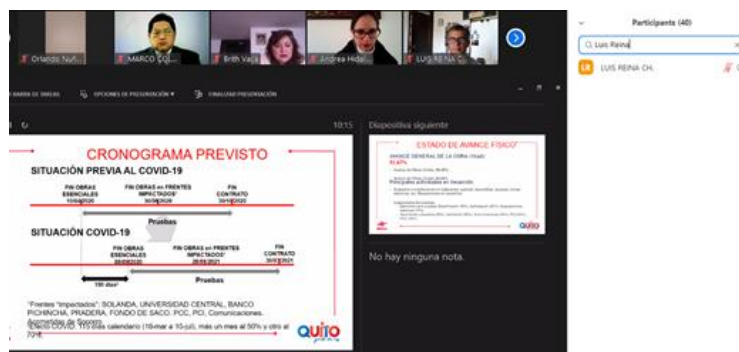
Orlando Nu...
MARCO CO...
Brith Vaca
Andrea Hida...
LUIS REINA C...

Participants (40)
Luis Reina
LR LUIS REINA CH.

OPCIONES DE PRESENTACIÓN ▾
FINALIZAR PRESENTACIÓN

10:15
Dispositiva siguiente

CRONOGRAMA PREVISTO
SITUACIÓN PREVIA AL COVID-19
FIN OBRAS ESENCIALES 10/04/2020
FIN OBRAS en FRENTES IMPACTADOS* 30/06/2020
FIN CONTRATO 30/10/2020
Pruebas
SITUACIÓN COVID-19
FIN OBRAS ESENCIALES 30/09/2020
FIN OBRAS en FRENTES IMPACTADOS* 26/03/2021
FIN CONTRATO 30/07/2021
Pruebas
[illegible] días*

*Frentes "Impactados": SOLANDA, UNIVERSIDAD CENTRAL, BANCO PICHINCHA, PRADERA, FONDO DE SACO, POC, PCI, Comunicaciones, Acometidas de Socorro.
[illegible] 115 días calendario (16-mar a 10-jul), más un mes al 50% y otro al 70%
QUITO

ESTADO DE AVANCE FÍSICO
AVANCE GENERAL DE LA OBRA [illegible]
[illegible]
Principales actividades en desarrollo
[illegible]
QUITO

No hay ninguna nota.